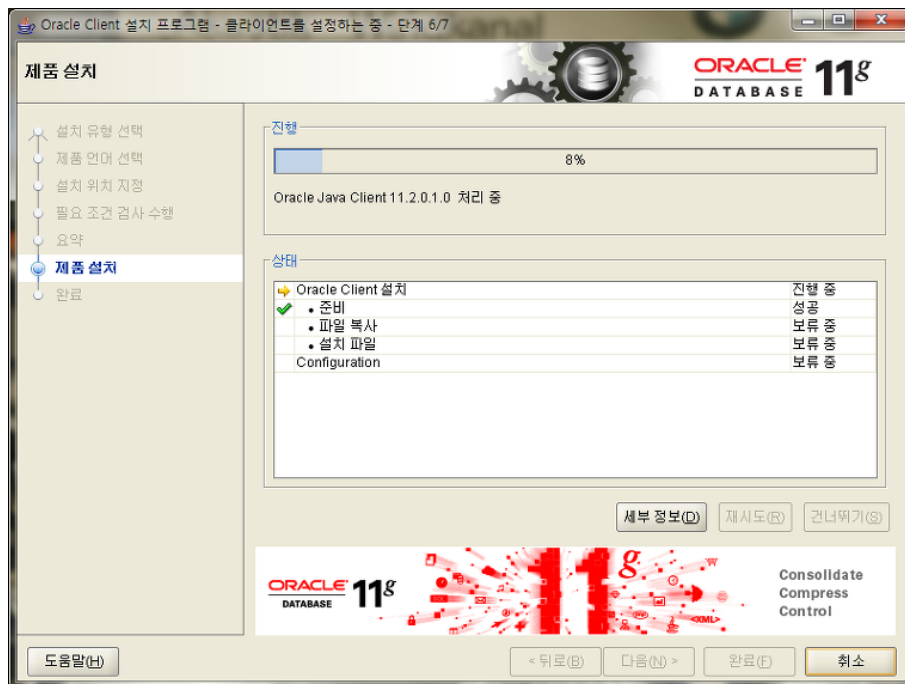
Oracle Client 설치 프로그램 - 클라이언트를 설정하는 중 - 단계 6/7

제품 설치

ORACLE DATABASE 11g

설치 유형 선택
제품 언어 선택
설치 위치 지정
필요 조건 검사 수행
요약
제품 설치
완료

진행

8%

Oracle Java Client 11.2.0.1.0 처리 중

상태

| | |
|---|---|
| Oracle Client 설치 | 진행 중 |
| • 준비 | 성공 |
| • 파일 복사 | 보류 중 |
| • 설치 파일 | 보류 중 |
| Configuration | 보류 중 |

세부 정보(D) 재시도(R) 건너뛰기(S)

ORACLE DATABASE 11g 11g XML

Consolidate
Compress
Control

도움말(H) < 뒤로(B) 다음(N) > 완료(F) 취소